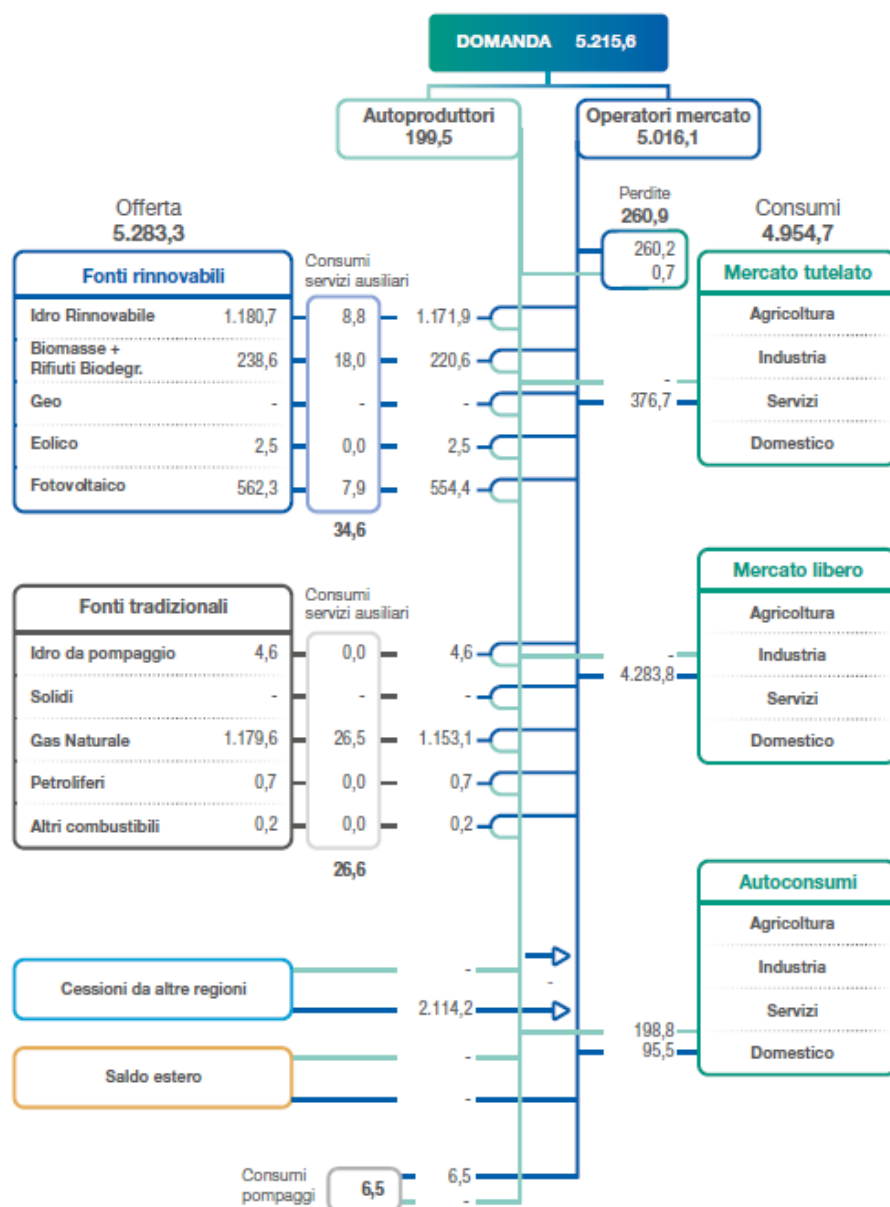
DOMANDA 5.215,6

Autoproduttori
199,5

Operatori mercato
5.016,1

Offerta
5.283,3

Perdite
260,9
260,2
0,7

Consumi
4.954,7

Fonti rinnovabili

Consumi servizi ausiliari

| Idro Rinnovabile | 1.180,7 | 8,8 | 1.171,9 |
|---|---|---|---|
| Biomasse + Rifiuti Biodegr. | 238,6 | 18,0 | 220,6 |
| Geo | - | - | - |
| Eolico | 2,5 | 0,0 | 2,5 |
| Fotovoltaico | 562,3 | 7,9 | 554,4 |

34,6

Mercato tutelato
Agricoltura
Industria
-
376,7
Servizi
Domestico

Fonti tradizionali

Consumi servizi ausiliari

| Idro da pompaggio | 4,6 | 0,0 | 4,6 |
|---|---|---|---|
| Solidi | - | - | - |
| Gas Naturale | 1.179,6 | 26,5 | 1.153,1 |
| Petroliferi | 0,7 | 0,0 | 0,7 |
| Altri combustibili | 0,2 | 0,0 | 0,2 |

26,6

Mercato libero
Agricoltura
-
4.283,8
Industria
Servizi
Domestico

Autoconsumi
Agricoltura
Industria
Servizi
198,8
95,5
Domestico

Cessioni da altre regioni
-
-
2.114,2

Saldo estero
-
-

Consumi pompaggi
6,5
6,5
-